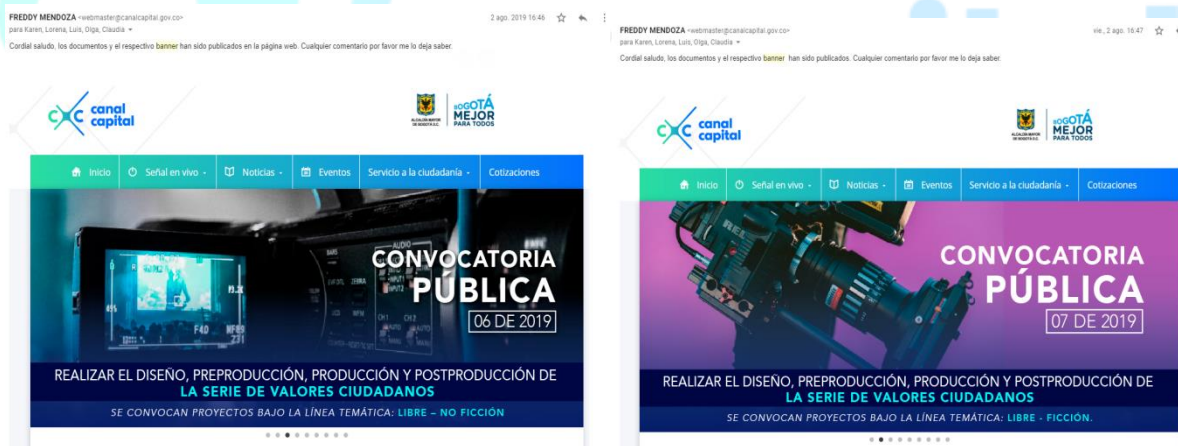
FREDDY MENDOZA <webmaster@canalcapital.gov.co>
para Karen, Lorena, Luis, Olga, Claudia

2 ago. 2019 16:46

Cordial saludo, los documentos y el respectivo banner han sido publicados en la página web. Cualquier comentario por favor me lo deja saber.

canal capital

ALCALDÍA MAYOR DE BOGOTÁ D.C.

BOGOTÁ MEJOR PARA TODOS

Inicio | Señal en vivo | Noticias | Eventos | Servicio a la ciudadanía | Cotizaciones

CONVOCATORIA PÚBLICA
06 DE 2019

REALIZAR EL DISEÑO, PREPRODUCCIÓN, PRODUCCIÓN Y POSTPRODUCCIÓN DE LA SERIE DE VALORES CIUDADANOS

SE CONVOCAN PROYECTOS BAJO LA LÍNEA TEMÁTICA: LIBRE – NO FICCIÓN

FREDDY MENDOZA <webmaster@canalcapital.gov.co>
para Karen, Lorena, Luis, Olga, Claudia

vie., 2 ago. 16:47

Cordial saludo, los documentos y el respectivo banner han sido publicados. Cualquier comentario por favor me lo deja saber.

canal capital

ALCALDÍA MAYOR DE BOGOTÁ D.C.

BOGOTÁ MEJOR PARA TODOS

Inicio | Señal en vivo | Noticias | Eventos | Servicio a la ciudadanía | Cotizaciones

CONVOCATORIA PÚBLICA
07 DE 2019

REALIZAR EL DISEÑO, PREPRODUCCIÓN, PRODUCCIÓN Y POSTPRODUCCIÓN DE LA SERIE DE VALORES CIUDADANOS

SE CONVOCAN PROYECTOS BAJO LA LÍNEA TEMÁTICA: LIBRE - FICCIÓN.